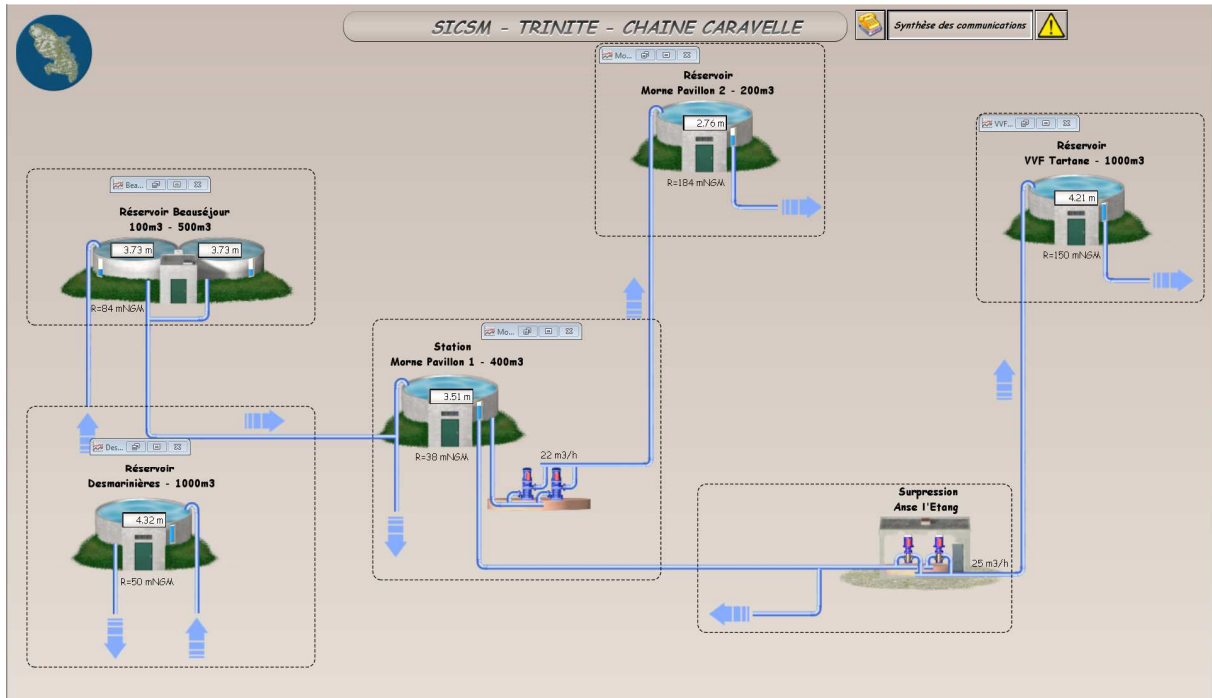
SICSM - TRINITE - CHAINE CARAVELLE

Synthèse des communications

Mo...

Réservoir
Morne Pavillon 2 - 200m3

2.76 m

R=184 mNGM

VVF...

Réservoir
VVF Tartane - 1000m3

4.21 m

R=150 mNGM

Bea...

Réservoir Beauséjour
100m3 - 500m3

3.73 m

3.73 m

R=84 mNGM

Mo...

Station
Morne Pavillon 1 - 400m3

3.51 m

R=38 mNGM

22 m3/h

Des...

Réservoir
Desmarinières - 1000m3

4.32 m

R=50 mNGM

Surpression
Anse l'Etang

25 m3/h